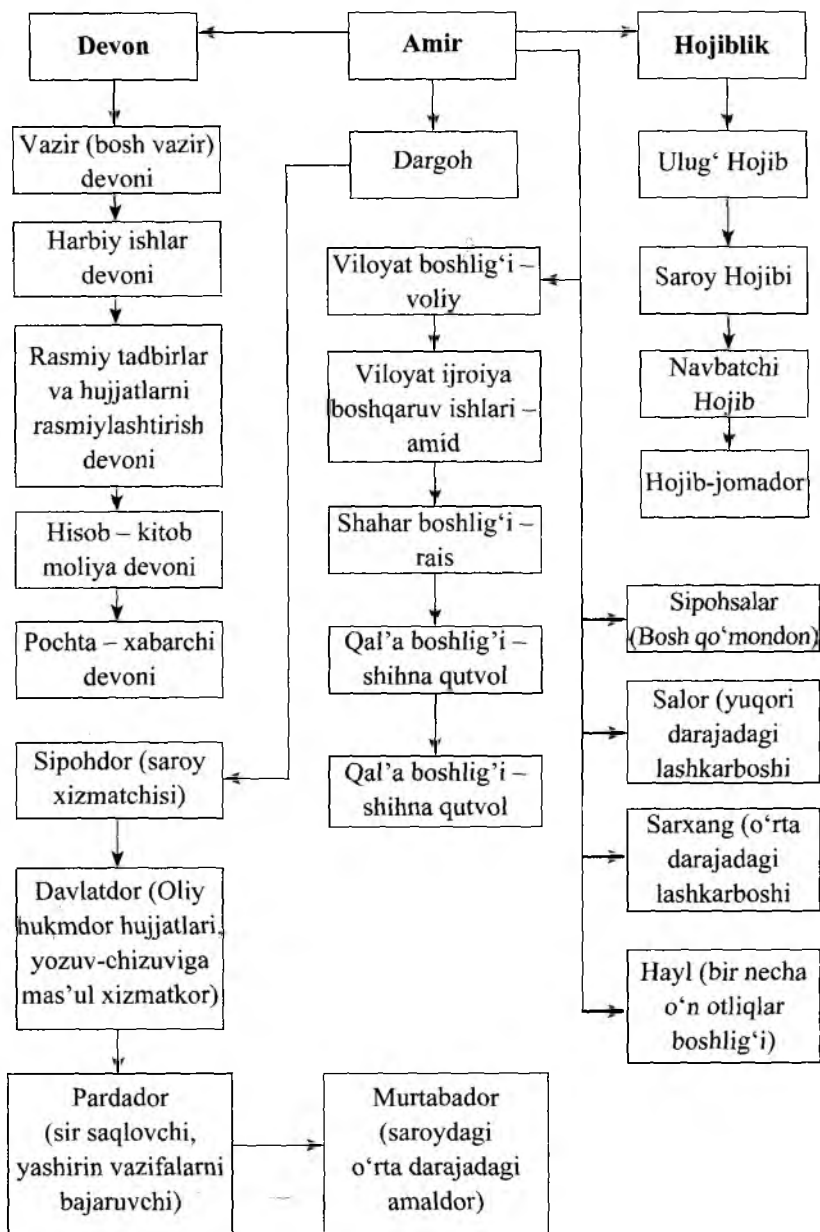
Devon

Amir

Hojiblik

Vazir (bosh vazir) devoni

Harbiy ishlar devoni

Rasmiy tadbirlar va hujjatlarni rasmiylashtirish devoni

Hisob – kitob moliya devoni

Pochta – xabarchi devoni

Sipohdor (saroy xizmatchisi)

Davlatdor (Oliy hukmdor hujjatlari, yozuv-chizuviga mas'ul xizmatkor)

Pardador (sir saqlovchi, yashirin vazifalarni bajaruvchi)

Murtabador (saroydagi o'rta darajadagi amaldor)

Dargoh

Viloyat boshlig'i – voliy

Viloyat ijroiya boshqaruv ishlari – amid

Shahar boshlig'i – rais

Qal'a boshlig'i – shihna qutvol

Qal'a boshlig'i – shihna qutvol

Ulug' Hojib

Saroy Hojibi

Navbatchi Hojib

Hojib-jomador

Sipohsalar (Bosh qo'mondon)

Salor (yuqori darajadagi lashkarboshi

Sarxang (o'rta darajadagi lashkarboshi

Hayl (bir necha o'n otliqlar boshlig'i)